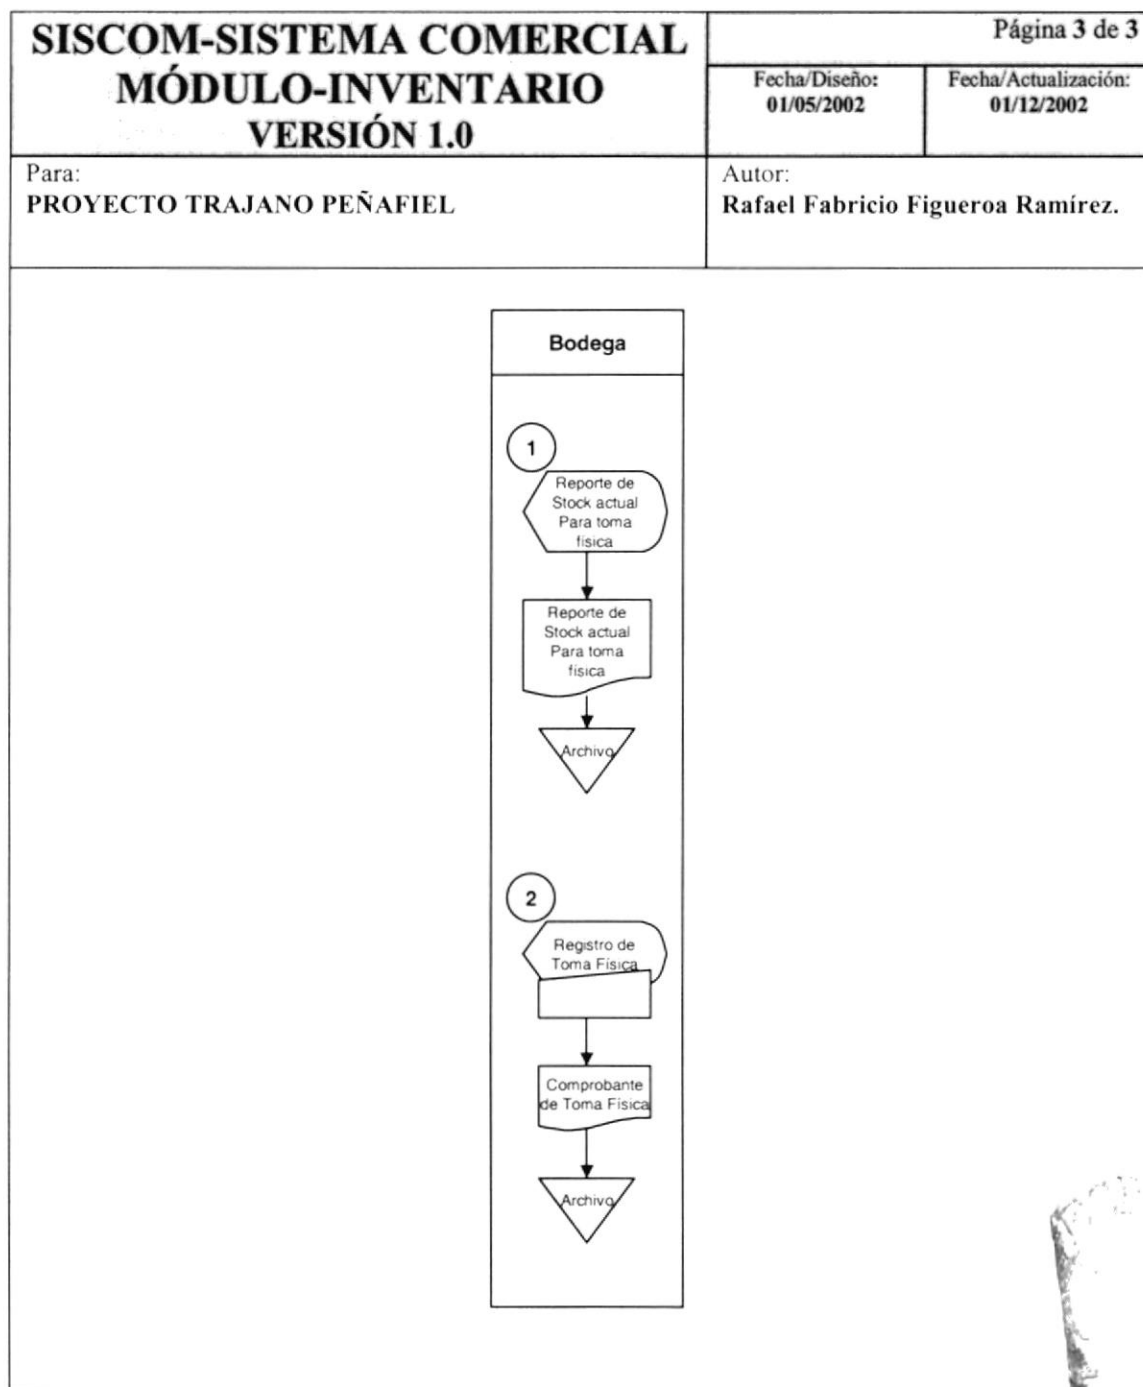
SISCOM-SISTEMA COMERCIAL
MÓDULO-INVENTARIO
VERSIÓN 1.0

Página 3 de 3

| Fecha/Diseño: 01/05/2002 | Fecha/Actualización: 01/12/2002 |
|---|---|

Para:
PROYECTO TRAJANO PEÑAFIEL

Autor:
Rafael Fabricio Figueroa Ramírez.

Bodega

1

Reporte de Stock actual Para toma fisica

Reporte de Stock actual Para toma fisica

Archivo

2

Registro de Toma Fisica

Comprobante de Toma Fisica

Archivo